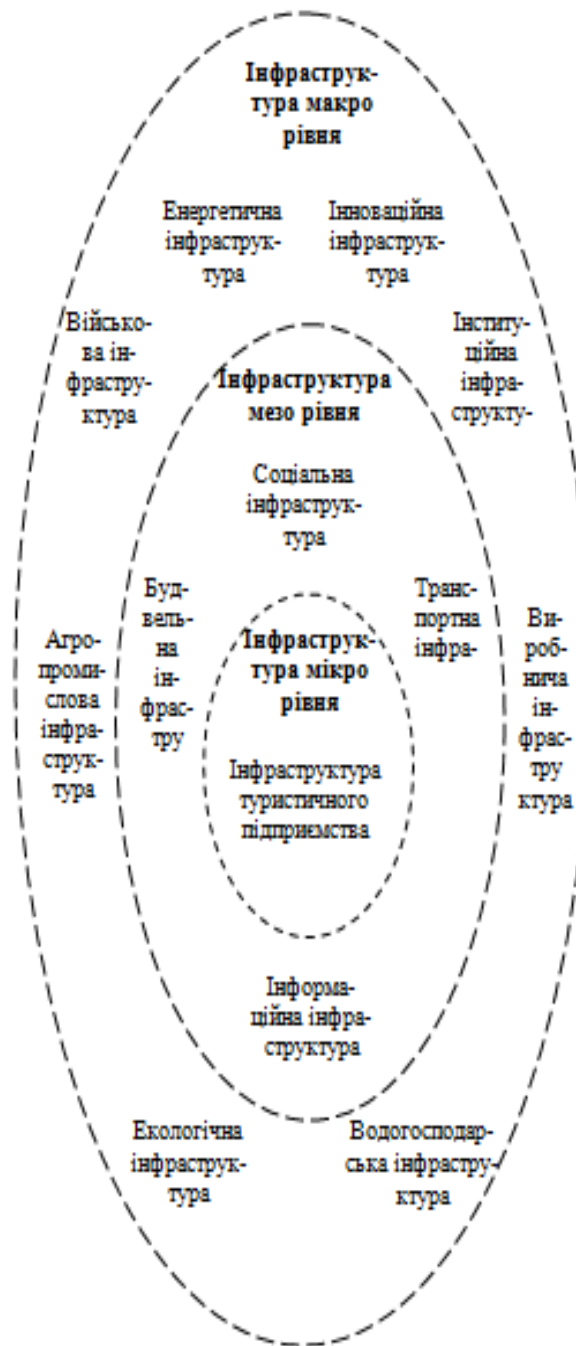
Інфраструктура макро рівня

Енергетична інфраструктура

Інноваційна інфраструктура

Військова інфраструктура

Інституційна інфраструкту-

Інфраструктура мезо рівня

Соціальна інфраструктура

Будівельна інфрастру

Транспортна інфра-

Агропромислова інфраструктура

Інфраструктура мікро рівня

Виробнича інфраструктура

Інфраструктура туристичного підприємства

Інформаційна інфраструктура

Екологічна інфраструктура

Водогосподарська інфраструктура